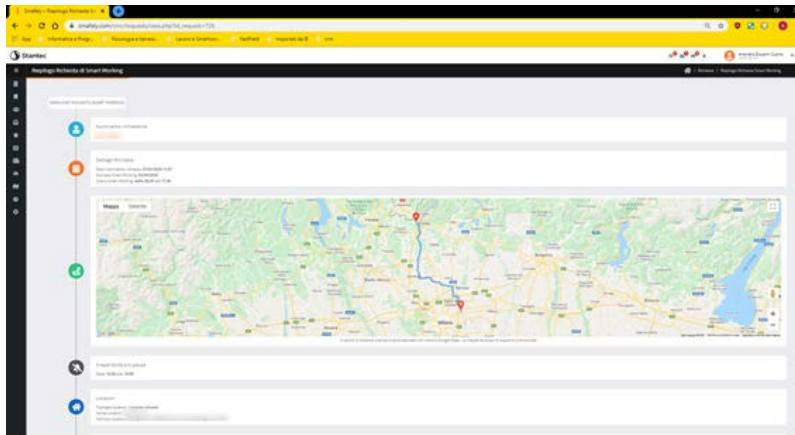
Smartly - Riepilogo Richiesta S... ×

smartly.com/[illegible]

App | Informatica e Progr... | Psicologia e beness... | Lavoro e Smartwor... | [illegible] | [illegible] | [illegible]

Stantec

Riepilogo Richiesta di Smart Working

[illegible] / Riepilogo Richiesta Smart Working

RIEPILOGO RICHIESTA SMART WORKING

Autorizzazione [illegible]

Dettagli Richiesta

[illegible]
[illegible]
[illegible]

Mappa | Satellite

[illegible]

Orari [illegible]

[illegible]

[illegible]